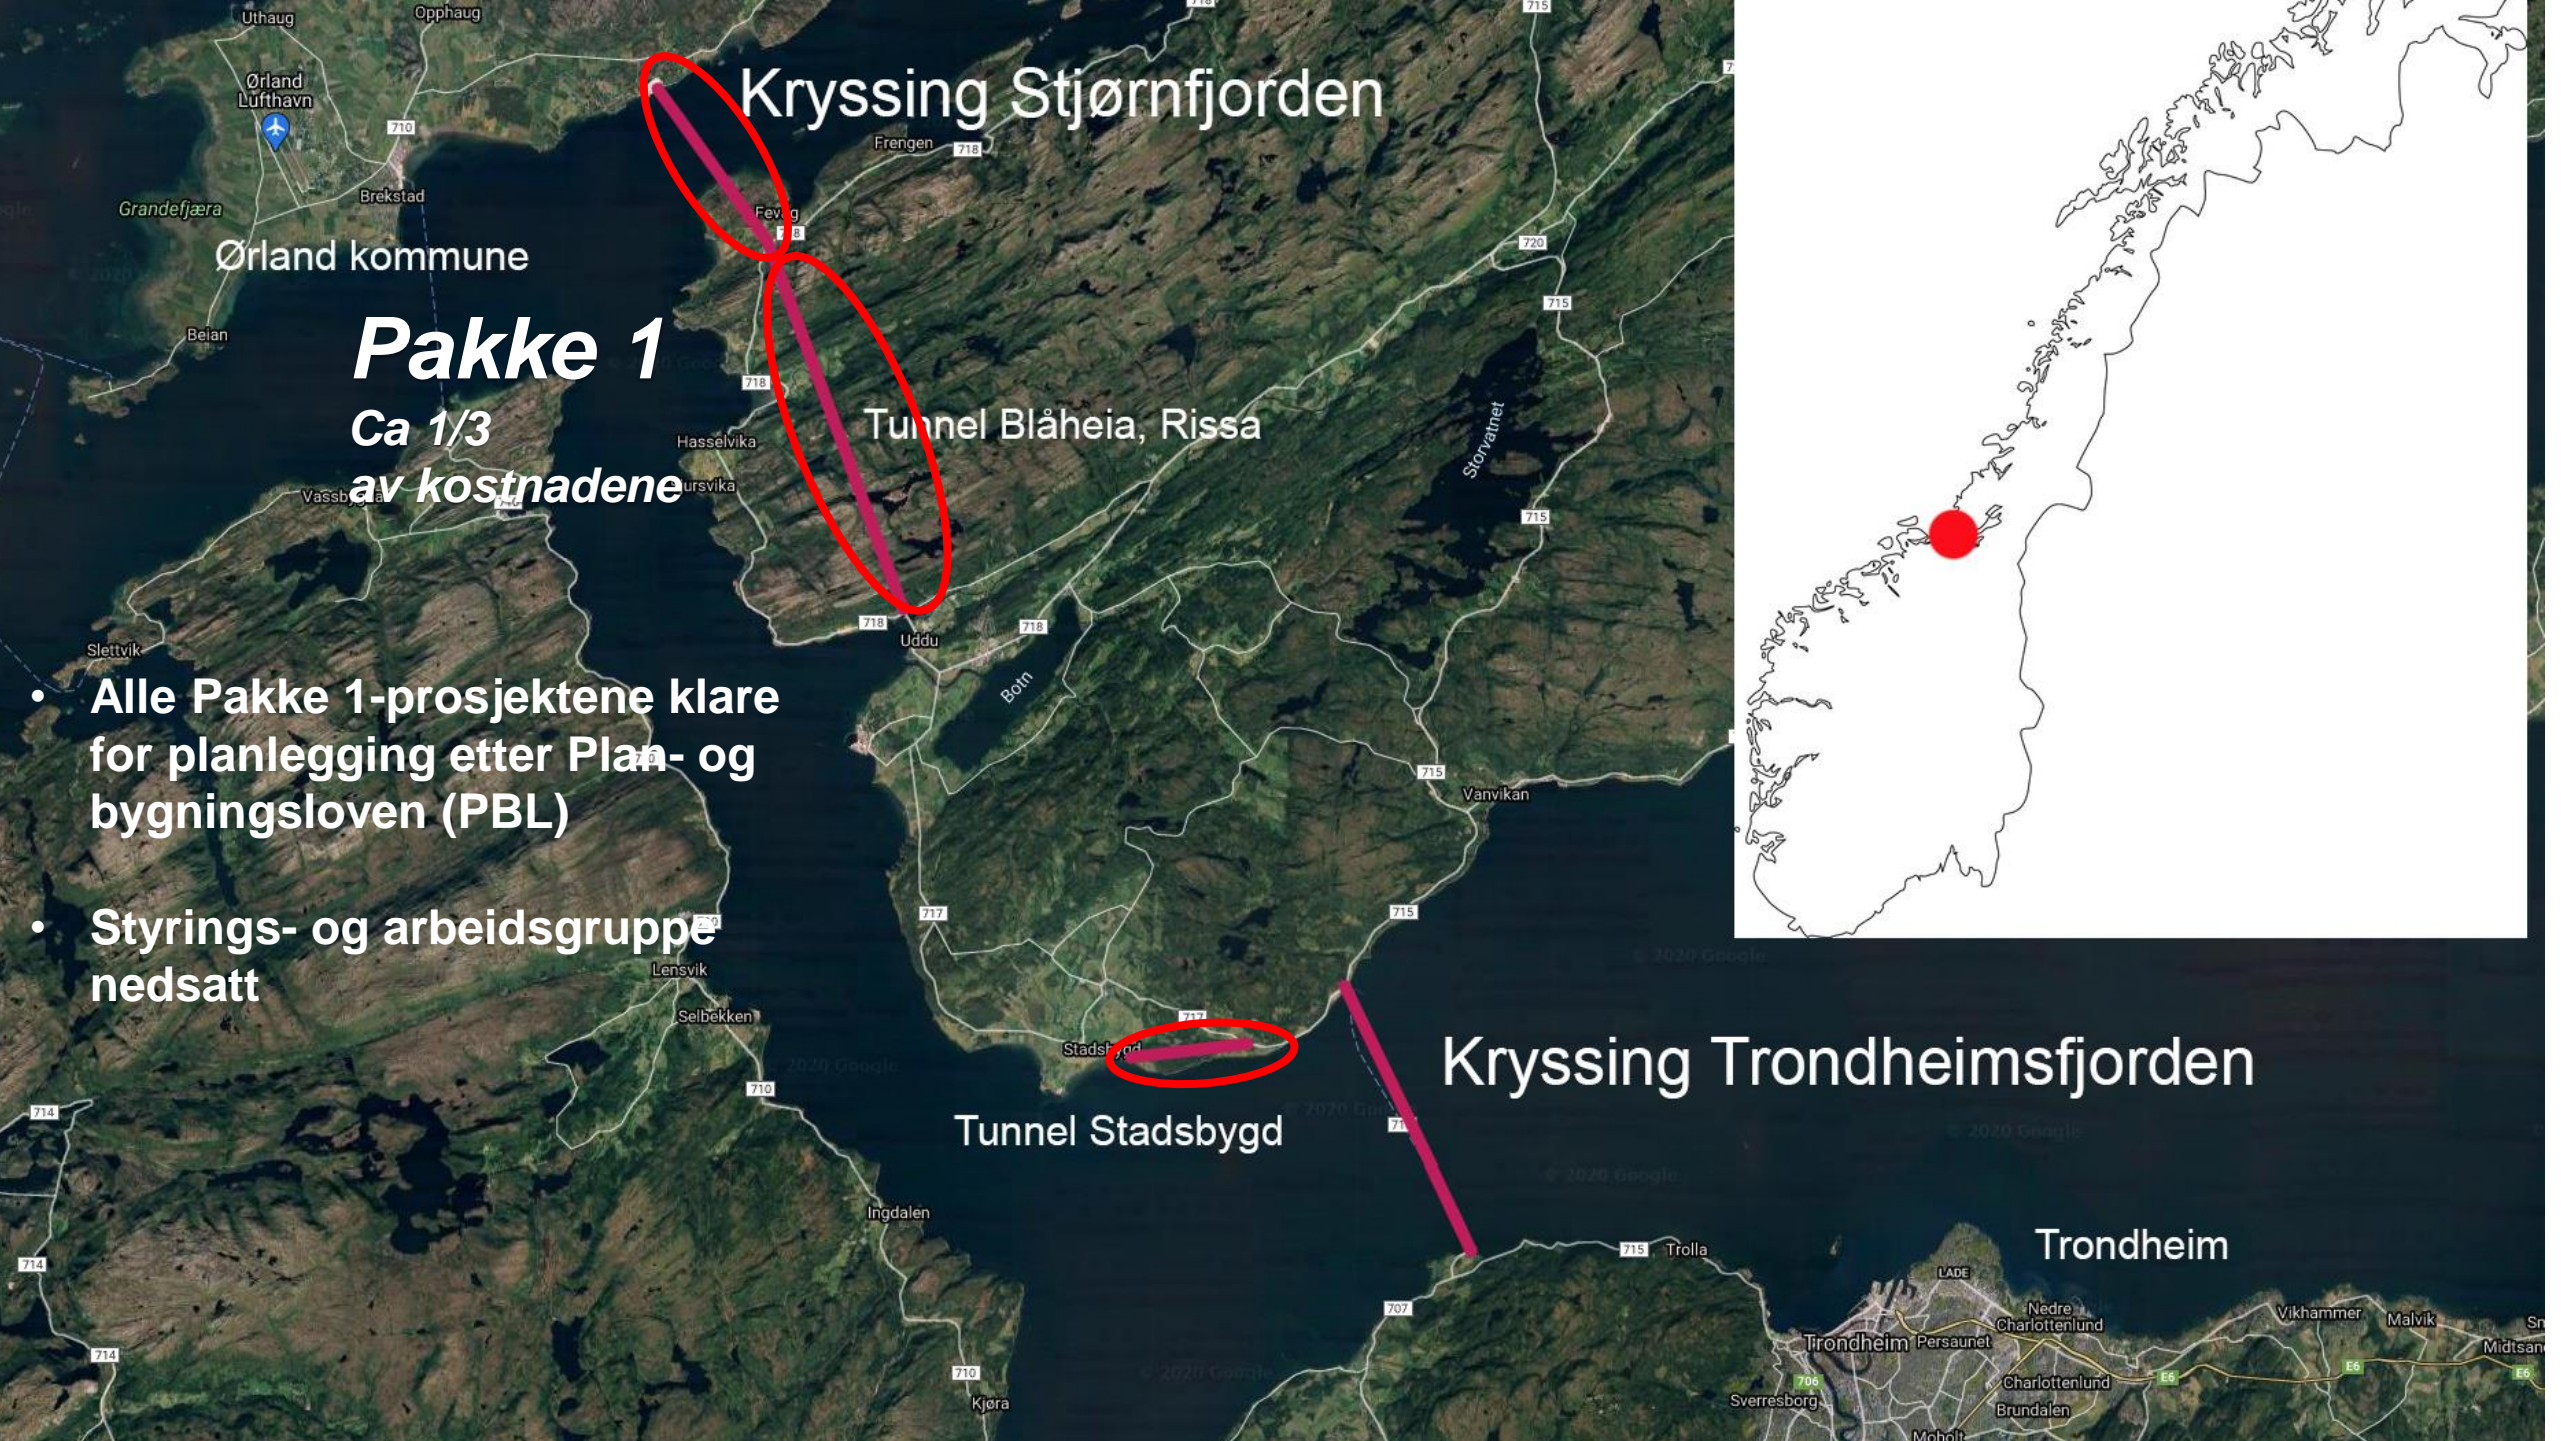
Kryssing Stjørnfjorden

Ørland kommune

Pakke 1
Ca 1/3
av kostnadene

Tunnel Blåheia, Rissa

• Alle Pakke 1-prosjektene klare for planlegging etter Plan- og bygningsloven (PBL)

• Styrings- og arbeidsgruppe nedsatt

Kryssing Trondheimsfjorden

Tunnel Stadsbygd

Trondheim

Uthaug
Opphaug
Ørland Lufthavn
Brekstad
Grandefjæra
Beian
Frengen
Fevåg
Hasselvika
Vassbotn
Slettvik
Uddu
Botn
Storvatnet
Vanvikan
Lensvik
Selbekken
Stadsbygd
Ingdalen
Kjøra
Trolla
Nedre Charlottenlund
Vikhammer
Malvik
Midtsand
Trondheim
Persaunet
Charlottenlund
Brundalen
Sverresborg
Lade
Moholt
710
718
720
715
714
717
707
706
E6